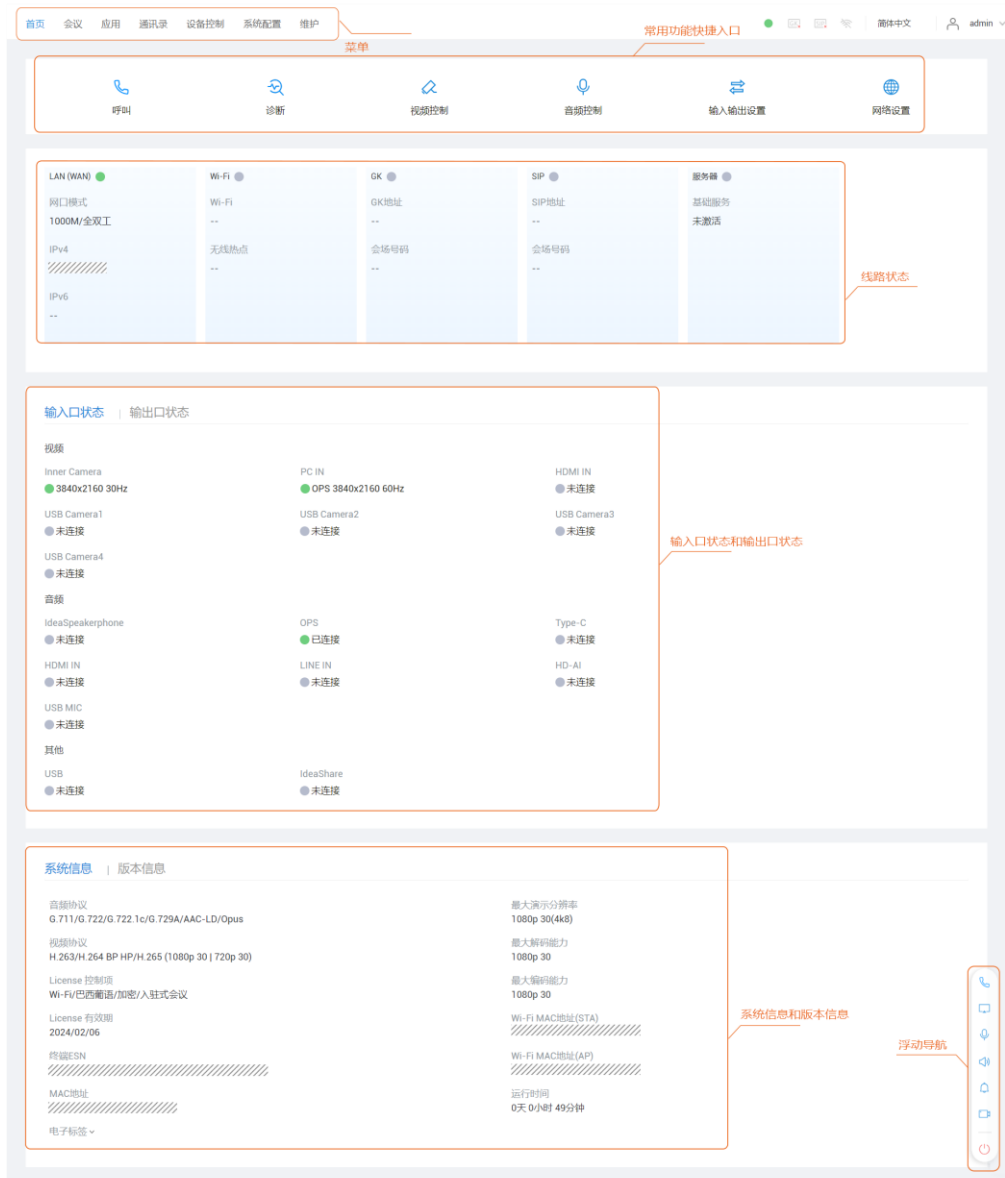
首页 会议 应用 通讯录 设备控制 系统配置 维护

简体中文 admin

菜单

常用功能快捷入口

呼叫 诊断 视频控制 音频控制 输入输出设置 网络设置

| LAN (WAN) | Wi-Fi | GK | SIP | 服务器 |
|---|---|---|---|---|
| 网口模式 | Wi-Fi | GK地址 | SIP地址 | 基础服务 |
| 1000M/全双工 | -- | -- | -- | 未激活 |
| IPv4 | 无线热点 | 会场号码 | 会场号码 | |
| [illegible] | -- | -- | -- | |
| IPv6 | | | | |
| -- | | | | |

线路状态

输入口状态 | 输出口状态

视频

Inner Camera
3840x2160 30Hz

PC IN
OPS 3840x2160 60Hz

HDMI IN
未连接

USB Camera1
未连接

USB Camera2
未连接

USB Camera3
未连接

USB Camera4
未连接

音频

IdeaSpeakerphone
未连接

OPS
已连接

Type-C
未连接

HDMI IN
未连接

LINE IN
未连接

HD-AI
未连接

USB MIC
未连接

其他

USB
未连接

IdeaShare
未连接

输入口状态和输出口状态

系统信息 | 版本信息

音频协议
G.711/G.722/G.722.1c/G.729A/AAC-LD/Opus

最大演示分辨率
1080p 30(4k8)

视频协议
H.263/H.264 BP HP/H.265 (1080p 30 | 720p 30)

最大解码能力
1080p 30

License 控制项
Wi-Fi/巴西葡语/加密/入驻式会议

最大编码能力
1080p 30

License 有效期
2024/02/06

Wi-Fi MAC地址(STA)
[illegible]

终端ESN
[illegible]

Wi-Fi MAC地址(AP)
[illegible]

MAC地址
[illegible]

运行时间
0天 0小时 49分钟

电子标签

系统信息和版本信息

浮动导航